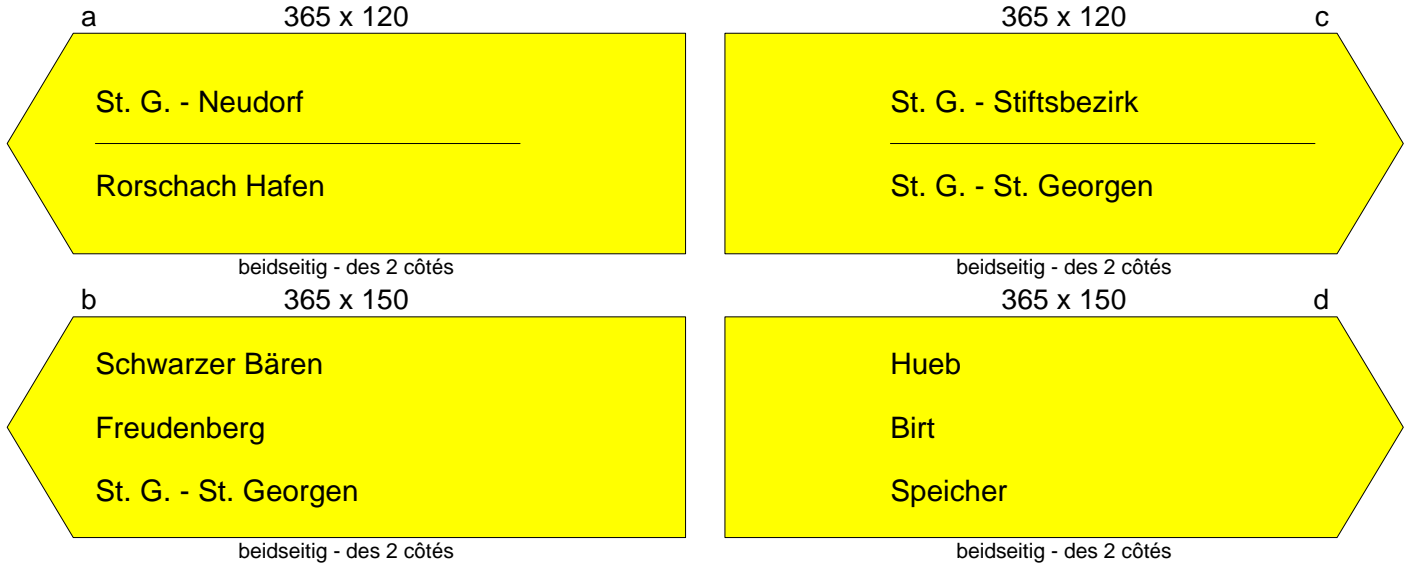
a 365 x 120

St. G. - Neudorf

Rorschach Hafen

beidseitig - des 2 côtés

365 x 120 c

St. G. - Stiftsbezirk

St. G. - St. Georgen

beidseitig - des 2 côtés

b 365 x 150

Schwarzer Bären

Freudenberg

St. G. - St. Georgen

beidseitig - des 2 côtés

365 x 150 d

Hueb

Birt

Speicher

beidseitig - des 2 côtés